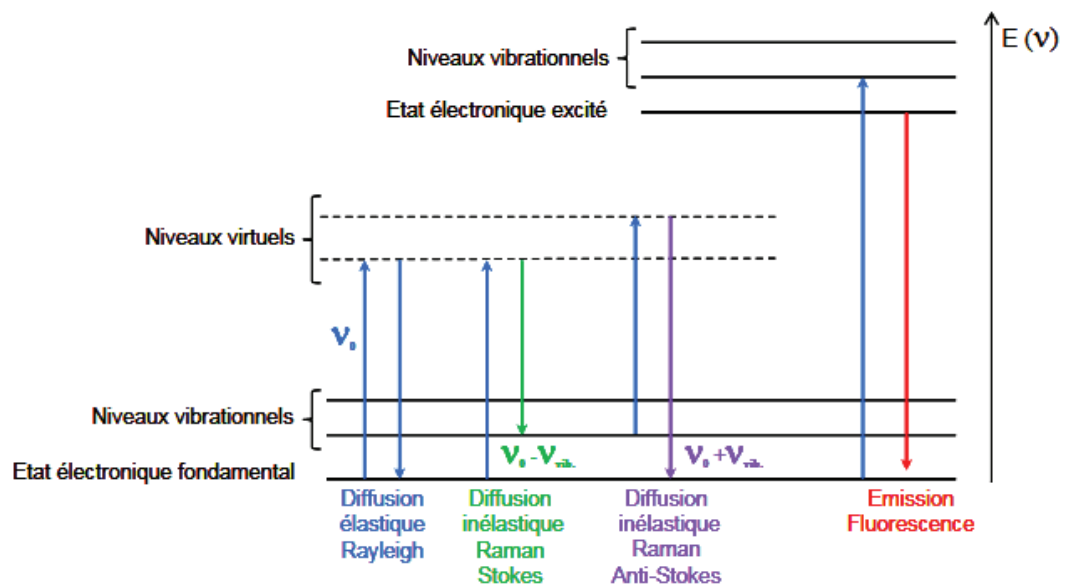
E $(\nu)$

Niveaux vibrationnels

Etat électronique excité

Niveaux virtuels

$\nu_0$

Niveaux vibrationnels

Etat électronique fondamental

$\nu_0 - \nu_{vib.}$

$\nu_0 + \nu_{vib.}$

Diffusion élastique Rayleigh

Diffusion inélastique Raman Stokes

Diffusion inélastique Raman Anti-Stokes

Emission Fluorescence